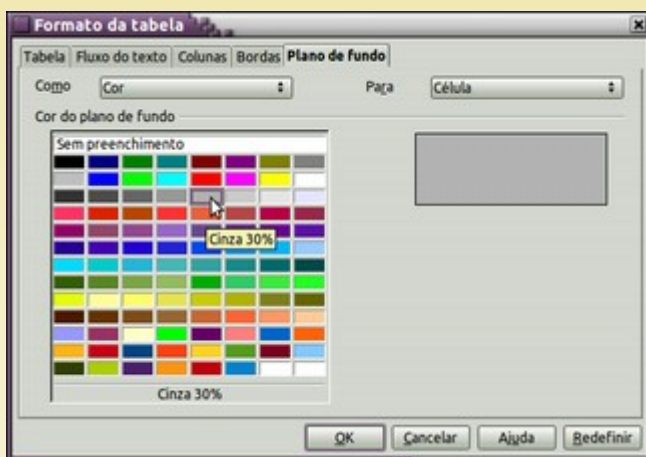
Formato da tabela

×

Tabela | Fluxo do texto | Colunas | Bordas | Plano de fundo

Como | Cor

Para | Célula

Cor do plano de fundo

Sem preenchimento

Cinza 30%

Cinza 30%

OK | Cancelar | Ajuda | Redefinir